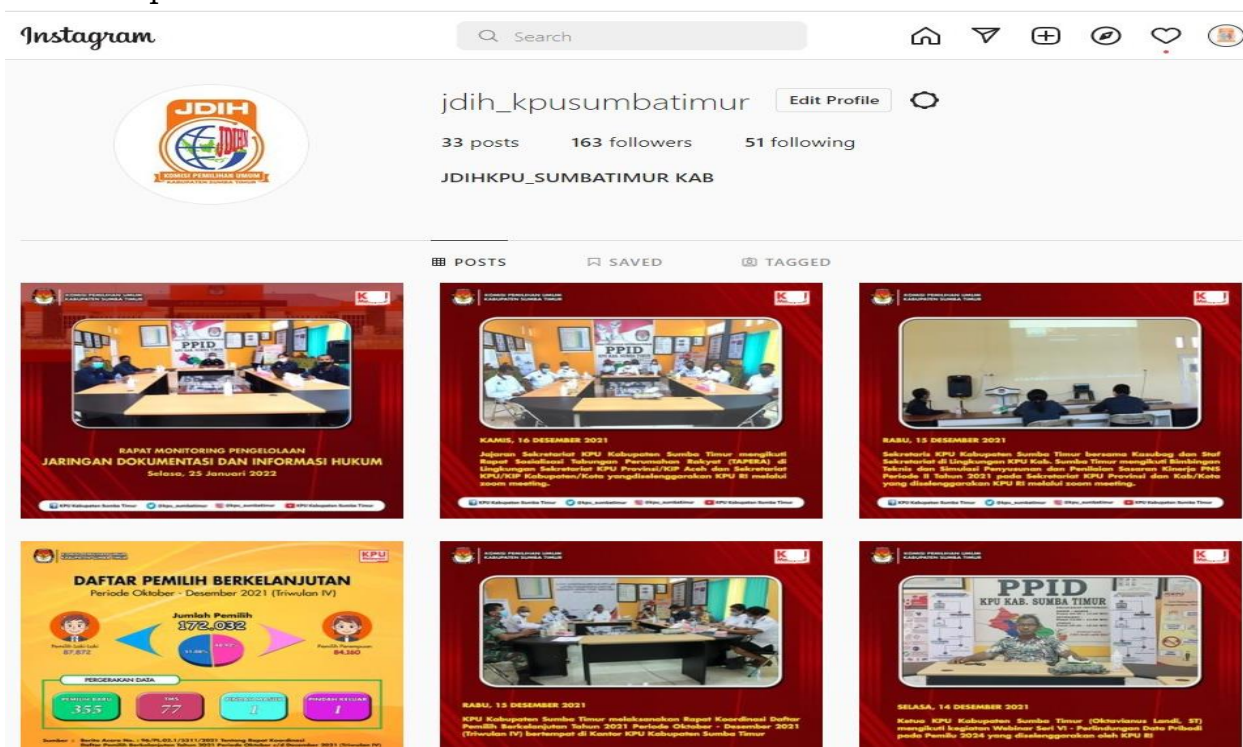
Instagram

Search

JDIH

KOMISI PEMILIHAN UMUM KABUPATEN SUMBA TIMUR

jdih_kpusumbatimur Edit Profile

33 posts 163 followers 51 following

JDIHKPU_SUMBATIMUR KAB

POSTS SAVED TAGGED

KOMISI PEMILIHAN UMUM KABUPATEN SUMBA TIMUR

PPID

RAPAT MONITORING PENGELOLAAN JARINGAN DOKUMENTASI DAN INFORMASI HUKUM

Selasa, 25 Januari 2022

KPU Kabupaten Sumba Timur @kpu_sumbatimur @kpu_sumbatimur KPU Kabupaten Sumba Timur

KOMISI PEMILIHAN UMUM KABUPATEN SUMBA TIMUR

PPID

KAMIS, 16 DESEMBER 2021

Jajaran Sekretariat KPU Kabupaten Sumba Timur mengikuti Rapat Sosialisasi Tabungan Perumahan Rakyat (TAPERA) di Lingkungan Sekretariat KPU Provinsi/KIP Aceh dan Sekretariat KPU/KIP Kabupaten/Kota yangdiselenggarakan KPU RI melalui zoom meeting.

KOMISI PEMILIHAN UMUM KABUPATEN SUMBA TIMUR

RABU, 15 DESEMBER 2021

Sekretaris KPU Kabupaten Sumba Timur bersama Kasubag dan Staf Sekretariat di Lingkungan KPU Kab. Sumba Timur mengikuti Bimbingan Teknis dan Simulasi Penyusunan dan Penilaian Sasaran Kinerja PNS Periode II Tahun 2021 pada Sekretariat KPU Provinsi dan Kab/Kota yang diselenggarakan KPU RI melalui zoom meeting.

KPU

DAFTAR PEMILIH BERKELANJUTAN

Periode Oktober - Desember 2021 (Triwulan IV)

Jumlah Pemilih 172.032

Pemilih Laki-laki 87.672

Pemilih Perempuan 84.360

PERGERAKAN DATA

PEMILIH BARU 355

TMS 77

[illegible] 1

PINDAH KELUAR 1

Sumber : Berita Acara No. : 96/PL.02.1/5311/2021 Tentang Rapat Koordinasi Daftar Pemilih Berkelanjutan Tahun 2021 Periode Oktober s/d Desember 2021 (Triwulan IV)

KOMISI PEMILIHAN UMUM KABUPATEN SUMBA TIMUR

RABU, 15 DESEMBER 2021

KPU Kabupaten Sumba Timur melaksanakan Rapat Koordinasi Daftar Pemilih Berkelanjutan Tahun 2021 Periode Oktober - Desember 2021 (Triwulan IV) bertempat di Kantor KPU Kabupaten Sumba Timur

KOMISI PEMILIHAN UMUM KABUPATEN SUMBA TIMUR

PPID

KPU KAB. SUMBA TIMUR

SELASA, 14 DESEMBER 2021

Ketua KPU Kabupaten Sumba Timur (Oktavianus Landi, ST) mengikuti kegiatan Webinar Seri VI - Perlindungan Data Pribadi pada Pemilu 2024 yang diselenggarakan oleh KPU RI